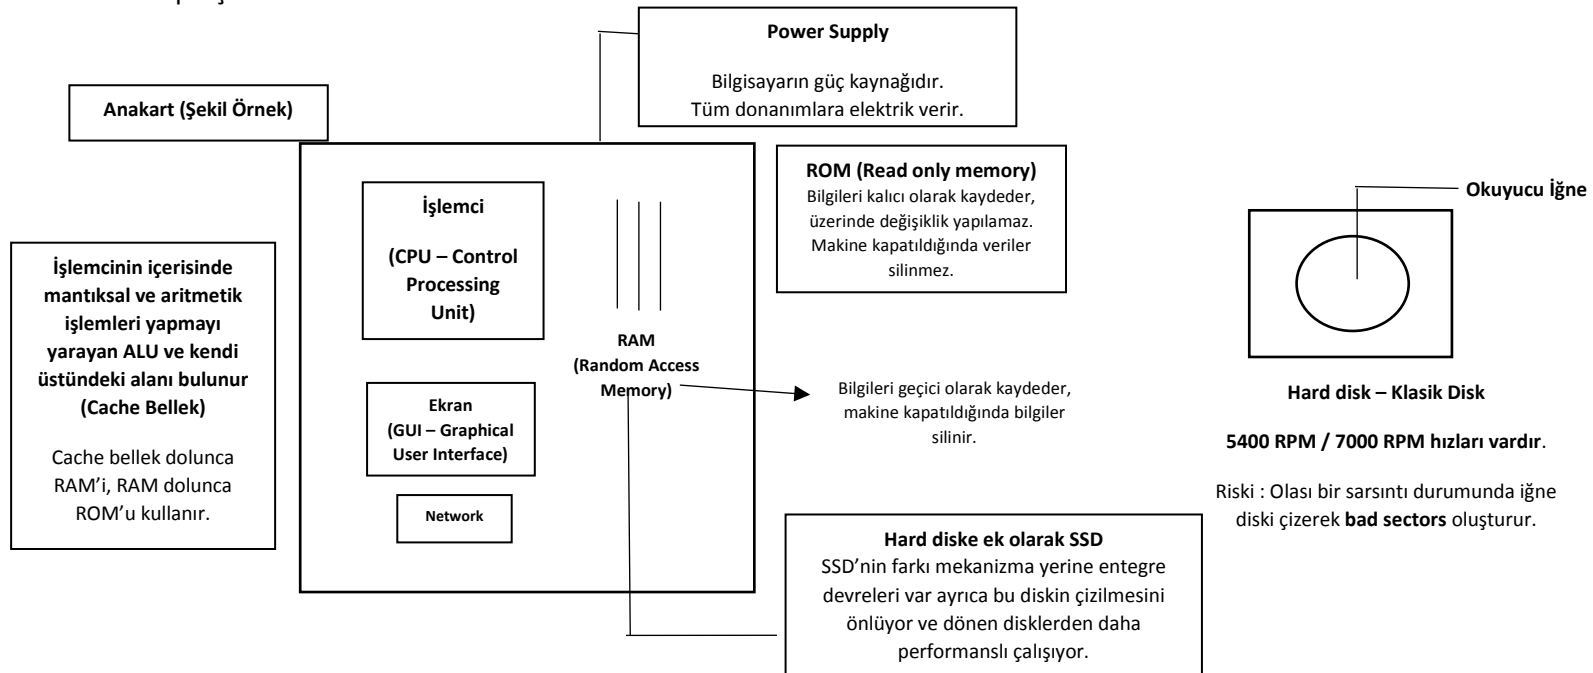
Power Supply

Bilgisayarın güç kaynağıdır.
Tüm donanımlara elektrik verir.

Anakart (Şekil Örnek)

İşlemci

(CPU – Control Processing Unit)

RAM
(Random Access Memory)

Ekran
(GUI – Graphical User Interface)

Network

ROM (Read only memory)
Bilgileri kalıcı olarak kaydeder, üzerinde değişiklik yapılamaz. Makine kapatıldığında veriler silinmez.

Okuyucu İğne

İşlemcinin içerisinde mantıksal ve aritmetik işlemleri yapmayı yarayan ALU ve kendi üstündeki alanı bulunur (Cache Bellek)

Cache bellek dolunca RAM'i, RAM dolunca ROM'u kullanır.

Bilgileri geçici olarak kaydeder, makine kapatıldığında bilgiler silinir.

Hard disk – Klasik Disk

5400 RPM / 7000 RPM hızları vardır.

Riski : Olası bir sarsıntı durumunda iğne diski çizerek bad sectors oluşturur.

Hard diske ek olarak SSD
SSD'nin farkı mekanizma yerine entegre devreleri var ayrıca bu diskin çizilmesini önlüyor ve dönen disklerden daha performanslı çalışıyor.